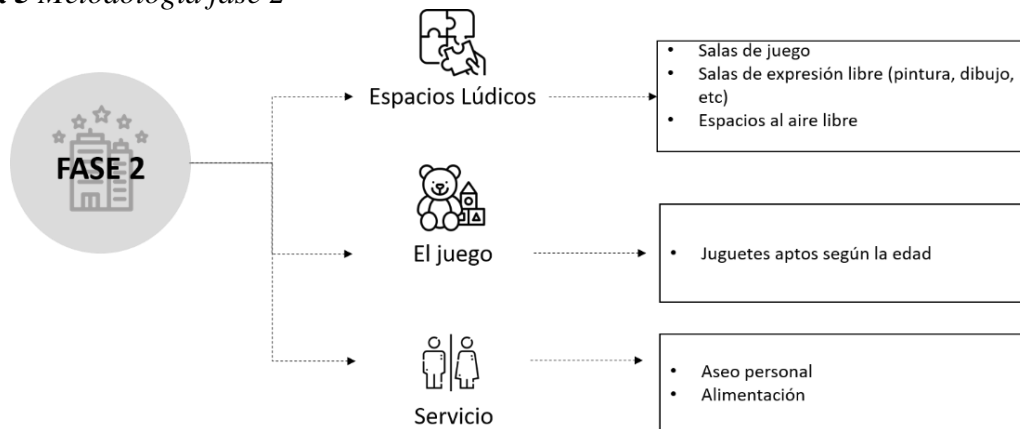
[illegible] 3 Metodología fase 2

FASE 2

Espacios Lúdicos

- Salas de juego
- Salas de expresión libre (pintura, dibujo, etc)
- Espacios al aire libre

El juego

- Juguetes aptos según la edad

Servicio

- Aseo personal
- Alimentación